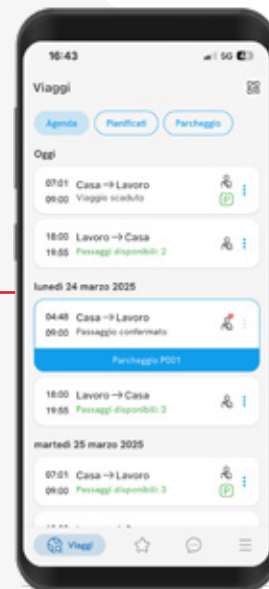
16:43
5G

Viaggi

Agenda
Pianificati
Parcheggio

Oggi

07:01 Casa → Lavoro
09:00 Viaggio scaduto
P

18:00 Lavoro → Casa
19:55 Passaggi disponibili 2

lunedì 24 marzo 2025

04:48 Casa → Lavoro
09:00 Passaggio confermato
Parcheggio P001

18:00 Lavoro → Casa
19:55 Passaggi disponibili 3

martedì 25 marzo 2025

07:01 Casa → Lavoro
09:00 Passaggi disponibili 3
P

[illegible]

Viaggi